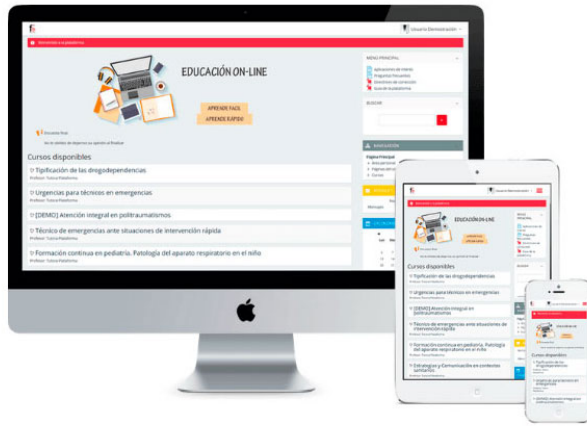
Usuario Demostración

Bienvenido a la plataforma

EDUCACIÓN ON-LINE

APRENDE FÁCIL

APRENDE RÁPIDO

Cursos disponibles

Tipificación de las drogodependencias

Profesor: Tutora Plataforma

Urgencias para técnicos en emergencias

Profesor: Tutora Plataforma

[DEMO] Atención integral en politraumatismos

Técnico de emergencias ante situaciones de intervención rápida

Profesor: Tutora Plataforma

Formación continua en pediatría. Patología del aparato respiratorio en el niño

Profesor: Tutora Plataforma

MENÚ PRINCIPAL

BUSCAR

NAVEGACIÓN

Página Principal

Usuario Demostración

EDUCACIÓN ON-LINE

Cursos disponibles

Tipificación de las drogodependencias

Urgencias para técnicos en emergencias

[DEMO] Atención integral en politraumatismos

Técnico de emergencias ante situaciones de intervención rápida

Formación continua en pediatría. Patología del aparato respiratorio en el niño

Estrategias y Comunicación en contextos sanitarios

Cursos disponibles

Tipificación de las drogodependencias

Urgencias para técnicos en emergencias

[DEMO] Atención integral en politraumatismos